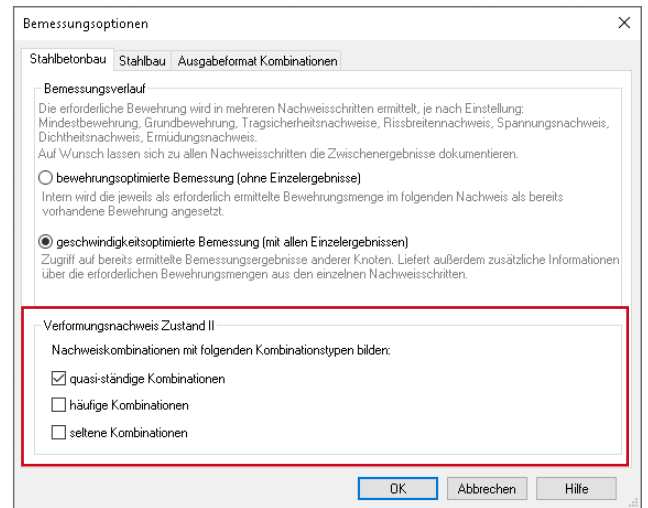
Bemessungsoptionen

×

Stahlbetonbau | Stahlbau | Ausgabeformat Kombinationen

Bemessungsverlauf

Die erforderliche Bewehrung wird in mehreren Nachweisschritten ermittelt, je nach Einstellung: Mindestbewehrung, Grundbewehrung, Tragsicherheitsnachweise, Rissbreitennachweis, Spannungsnachweis, Dichtheitsnachweis, Ermüdungsnachweis.
Auf Wunsch lassen sich zu allen Nachweisschritten die Zwischenergebnisse dokumentieren.

bewehrungsoptimierte Bemessung (ohne Einzelergebnisse)

Intern wird die jeweils als erforderlich ermittelte Bewehrungsmenge im folgenden Nachweis als bereits vorhandene Bewehrung angesetzt.

geschwindigkeitsoptimierte Bemessung (mit allen Einzelergebnissen)

Zugriff auf bereits ermittelte Bemessungsergebnisse anderer Knoten. Liefert außerdem zusätzliche Informationen über die erforderlichen Bewehrungsmengen aus den einzelnen Nachweisschritten.

Verformungsnachweis Zustand II

Nachweiskombinationen mit folgenden Kombinationstypen bilden:

quasi-ständige Kombinationen

häufige Kombinationen

seltene Kombinationen

OK | Abbrechen | Hilfe